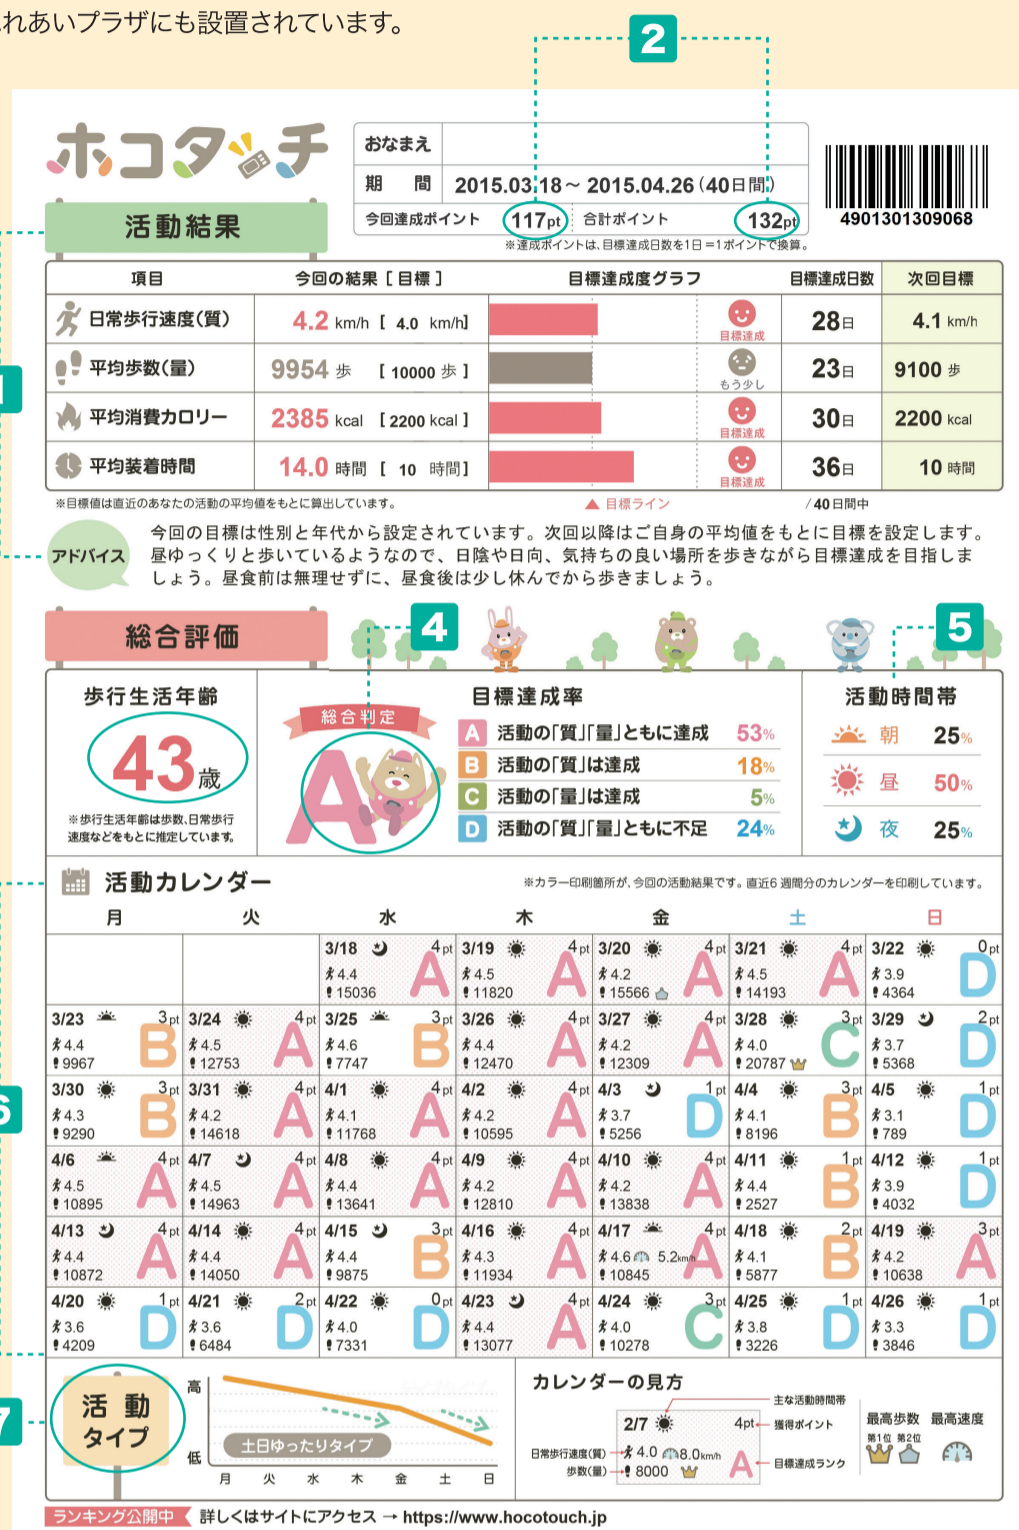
れあいプラザにも設置されています。

2

ホコタッチ

活動結果

おなまえ

期　間　2015.03.18～2015.04.26（40日間）

今回達成ポイント　117pt　合計ポイント　132pt

4901301309068

※達成ポイントは、目標達成日数を1日＝1ポイントで換算。

| 項目 | 今回の結果［目標］ | 目標達成度グラフ | | 目標達成日数 | 次回目標 |
|---|---|---|---|---|---|
| 日常歩行速度（質） | 4.2 km/h ［4.0 km/h］ | | 目標達成 | 28日 | 4.1 km/h |
| 平均歩数（量） | 9954 歩 ［10000 歩］ | | もう少し | 23日 | 9100 歩 |
| 平均消費カロリー | 2385 kcal ［2200 kcal］ | | 目標達成 | 30日 | 2200 kcal |
| 平均装着時間 | 14.0 時間 ［10 時間］ | | 目標達成 | 36日 | 10 時間 |

※目標値は直近のあなたの活動の平均値をもとに算出しています。　▲目標ライン　／40日間中

アドバイス　今回の目標は性別と年代から設定されています。次回以降はご自身の平均値をもとに目標を設定します。昼ゆっくりと歩いているようなので、日陰や日向、気持ちの良い場所を歩きながら目標達成を目指しましょう。昼食前は無理せずに、昼食後は少し休んでから歩きましょう。

総合評価

4　5

歩行生活年齢
43歳
※歩行生活年齢は歩数、日常歩行速度などをもとに推定しています。

総合判定
A

目標達成率
A 活動の「質」「量」ともに達成 53%
B 活動の「質」は達成 18%
C 活動の「量」は達成 5%
D 活動の「質」「量」ともに不足 24%

活動時間帯
朝 25%
昼 50%
夜 25%

活動カレンダー
※カラー印刷箇所が、今回の活動結果です。直近6週間分のカレンダーを印刷しています。

| 月 | 火 | 水 | 木 | 金 | 土 | 日 |
|---|---|---|---|---|---|---|
| | | 3/18 4pt 4.4 15036 A | 3/19 4pt 4.5 11820 A | 3/20 4pt 4.2 15566 A | 3/21 4pt 4.5 14193 A | 3/22 0pt 3.9 4364 D |
| 3/23 3pt 4.4 9967 B | 3/24 4pt 4.5 12753 A | 3/25 3pt 4.6 7747 B | 3/26 4pt 4.4 12470 A | 3/27 4pt 4.2 12309 A | 3/28 3pt 4.0 20787 C | 3/29 2pt 3.7 5368 D |
| 3/30 3pt 4.3 9290 B | 3/31 4pt 4.2 14618 A | 4/1 4pt 4.1 11768 A | 4/2 4pt 4.2 10595 A | 4/3 1pt 3.7 5256 D | 4/4 3pt 4.1 8196 B | 4/5 1pt 3.1 789 D |
| 4/6 4pt 4.5 10895 A | 4/7 4pt 4.5 14963 A | 4/8 4pt 4.4 13641 A | 4/9 4pt 4.2 12810 A | 4/10 4pt 4.2 13838 A | 4/11 1pt 4.4 2527 B | 4/12 1pt 3.9 4032 D |
| 4/13 4pt 4.4 10872 A | 4/14 4pt 4.4 14050 A | 4/15 3pt 4.4 9875 B | 4/16 4pt 4.3 11934 A | 4/17 4pt 4.6 5.2km/h 10845 A | 4/18 2pt 4.1 5877 B | 4/19 3pt 4.2 10638 A |
| 4/20 1pt 3.6 4209 D | 4/21 2pt 3.6 6484 D | 4/22 0pt 4.0 7331 D | 4/23 4pt 4.4 13077 A | 4/24 3pt 4.0 10278 C | 4/25 1pt 3.8 3226 D | 4/26 1pt 3.3 3846 D |

活動タイプ
高　低
土日ゆったりタイプ
月 火 水 木 金 土 日

カレンダーの見方
2/7　4pt　主な活動時間帯　獲得ポイント
日常歩行速度（質）4.0　8.0km/h
歩数（量）8000
A 目標達成ランク
最高歩数　最高速度　第1位　第2位

ランキング公開中　詳しくはサイトにアクセス → https://www.hocotouch.jp